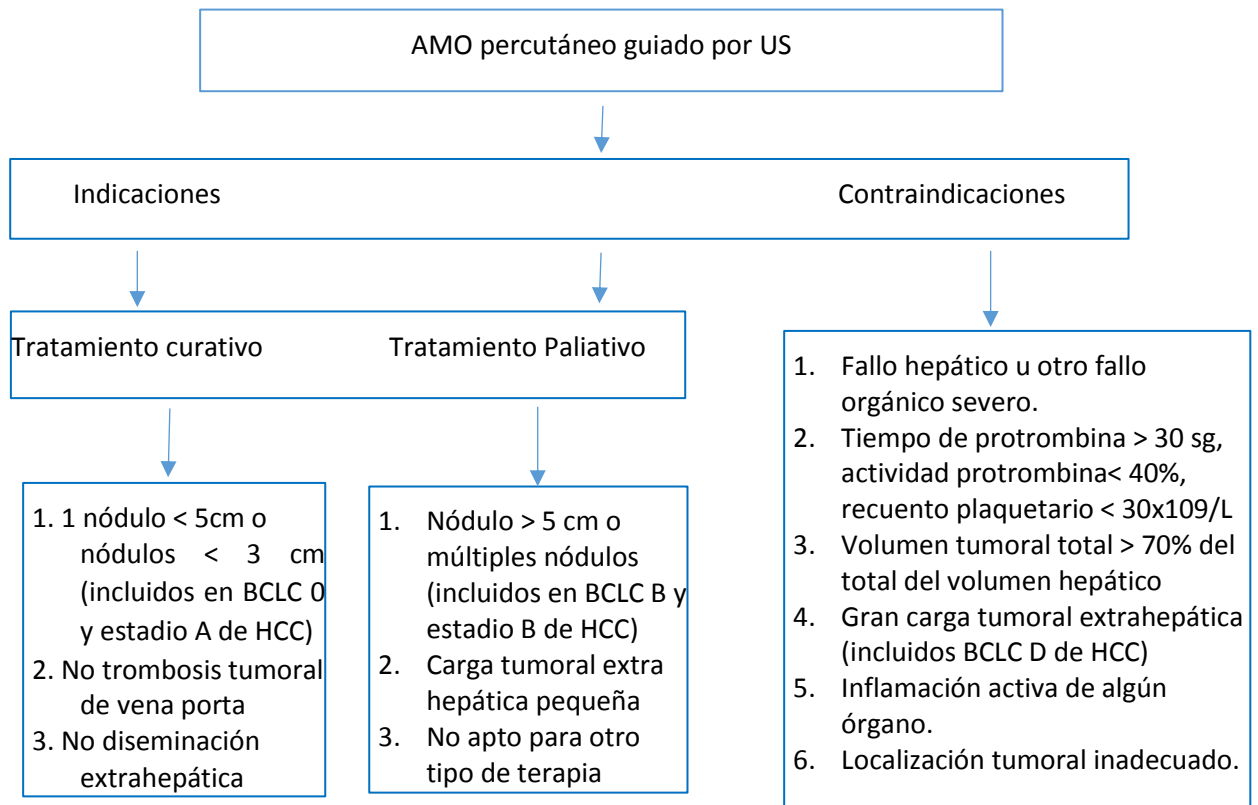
AMO percutáneo guiado por US

Indicaciones

Contraindicaciones

Tratamiento curativo

Tratamiento Paliativo

1. Fallo hepático u otro fallo orgánico severo.
2. Tiempo de protrombina > 30 sg, actividad protrombina< 40%, recuento plaquetario < 30x109/L
3. Volumen tumoral total > 70% del total del volumen hepático
4. Gran carga tumoral extrahepática (incluidos BCLC D de HCC)
5. Inflamación activa de algún órgano.
6. Localización tumoral inadecuado.

1. 1 nódulo < 5cm o nódulos < 3 cm (incluidos en BCLC 0 y estadio A de HCC)
2. No trombosis tumoral de vena porta
3. No diseminación extrahepática

1. Nódulo > 5 cm o múltiples nódulos (incluidos en BCLC B y estadio B de HCC)
2. Carga tumoral extra hepática pequeña
3. No apto para otro tipo de terapia